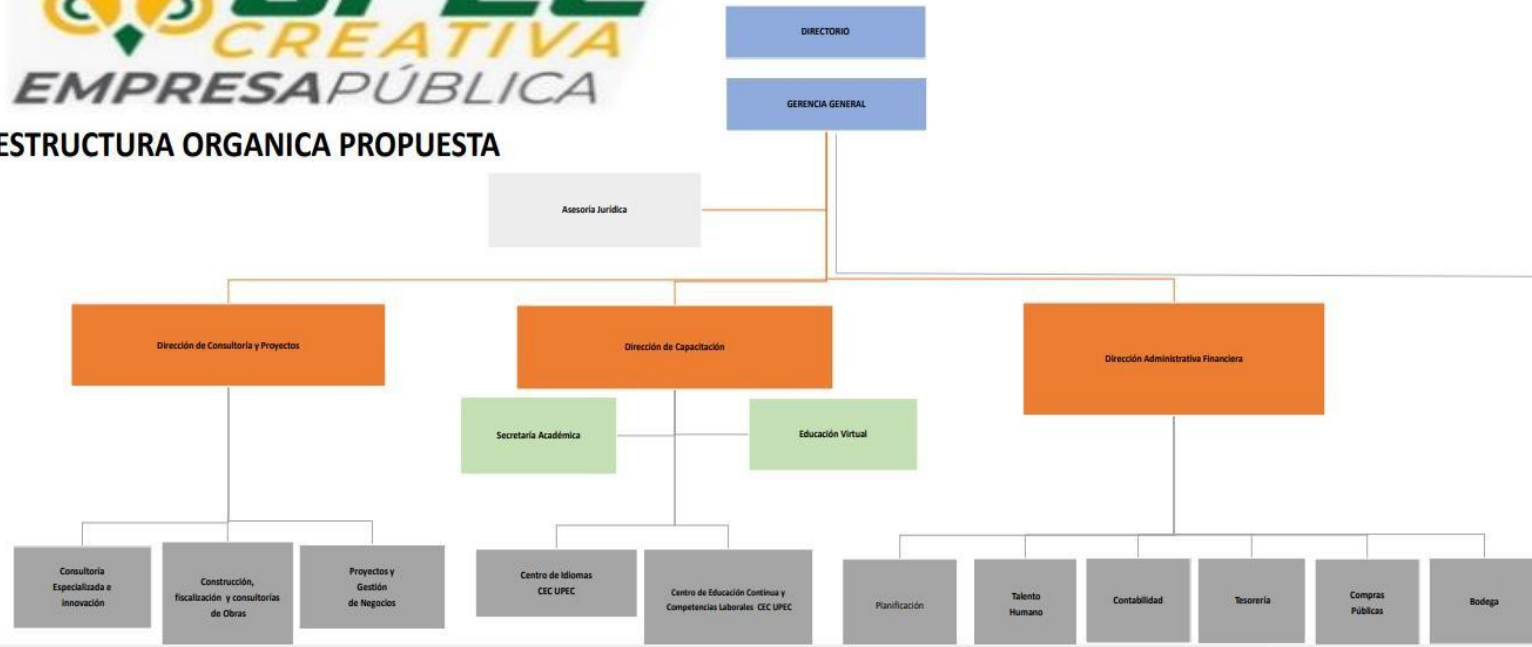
CREATIVA
EMPRESAPÚBLICA

ESTRUCTURA ORGANICA PROPUESTA

DIRECTORIO

GERENCIA GENERAL

Asesoría Jurídica

Dirección de Consultoría y Proyectos

Dirección de Capacitación

Dirección Administrativa Financiera

Secretaría Académica

Educación Virtual

Consultoría Especializada e innovación

Construcción, fiscalización y consultorías de Obras

Proyectos y Gestión de Negocios

Centro de Idiomas CEC UPEC

Centro de Educación Continua y Competencias Laborales CEC UPEC

Planificación

Talento Humano

Contabilidad

Tesorería

Compras Públicas

Bodega